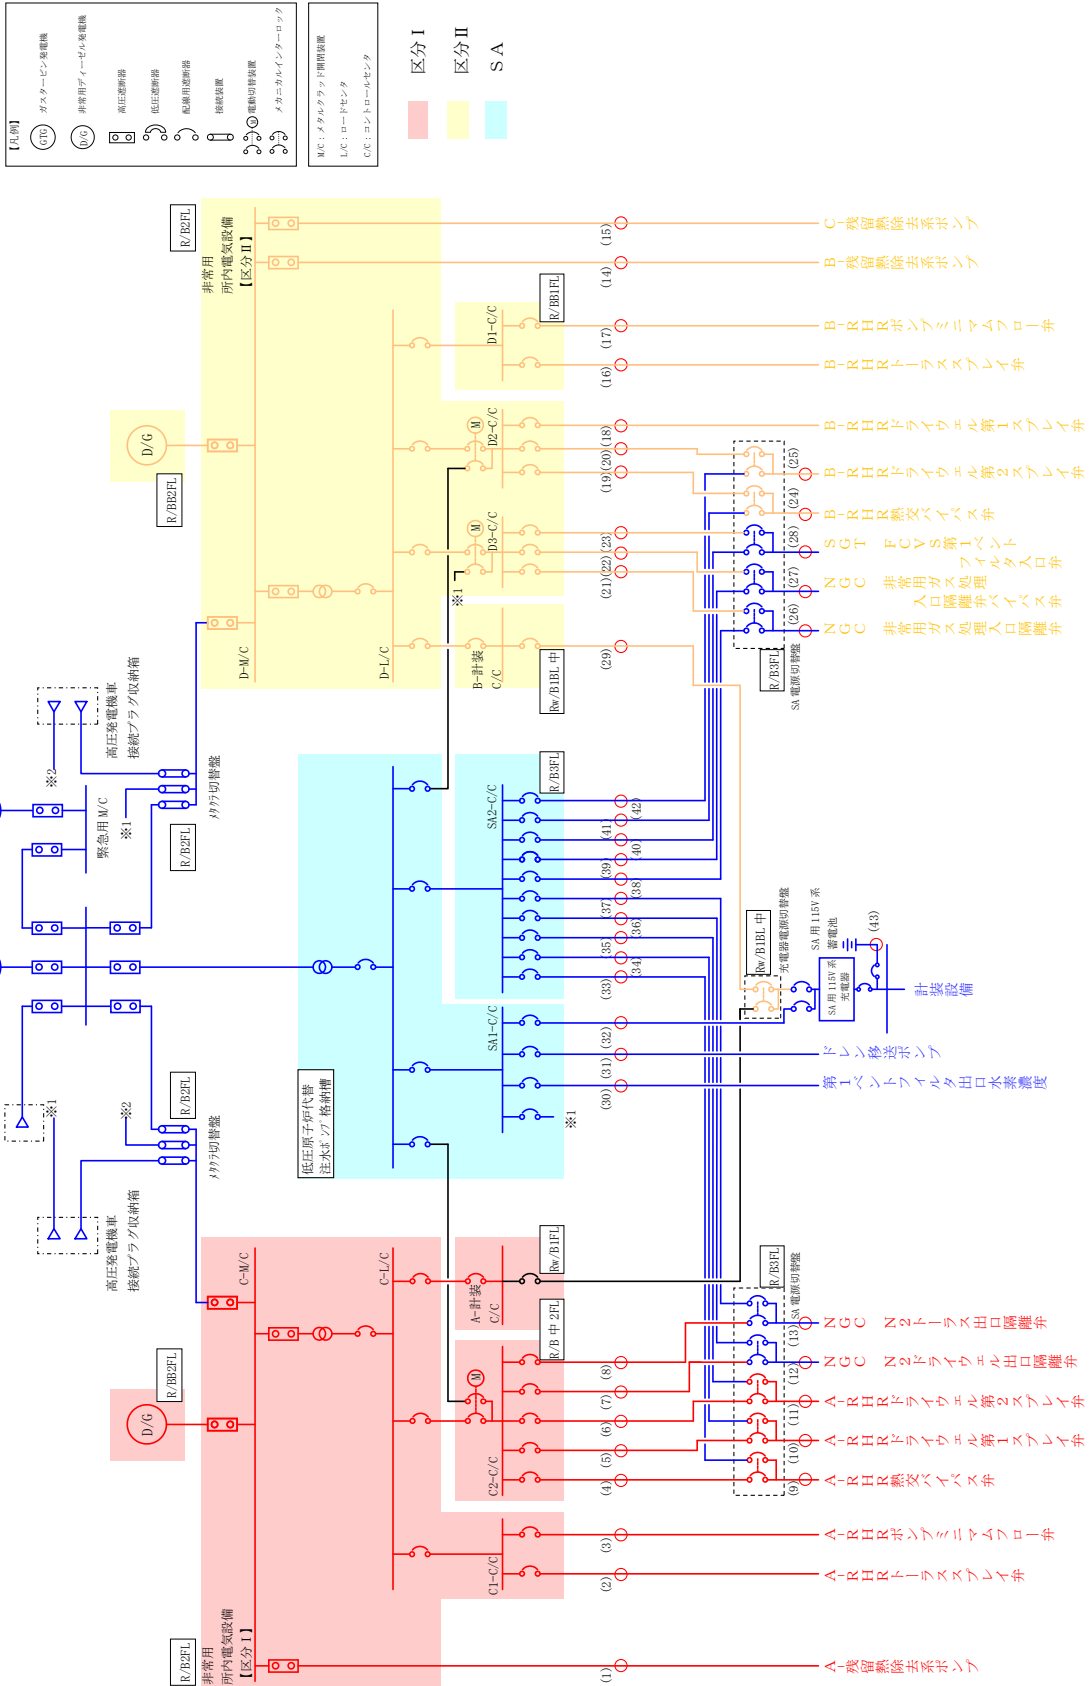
【凡例】
GTG ガスタービン発電機
D/G 非常用ディーゼル発電機
高圧遮断器
低圧遮断器
配線用遮断器
接続装置
電動切替装置
メカニカルインターロック

M/C：メタルクラッド開閉装置
L/C：ロードセンタ
C/C：コントロールセンタ

区分 I
区分 II
SA

R/B2FL
非常用所内電気設備【区分 II】
R/BB1FL
D1-C/C
D/G
R/BB2FL
D2-C/C
D3-C/C
※1
B-計装 C/C
Rw/B1BL 中
D-M/C
D-L/C
R/B3FL
SA 電源切替盤
R/B3FL
SA2-C/C
SA1-C/C
※1
Rw/B1BL 中
充電器電源切替盤
SA 用 115V 系蓄電池
SA 用 115V 系充電器
計装設備
高圧発電機車接続プラグ収納箱
※2
緊急用 M/C
※1
R/B2FL
メタクラ切替盤
R/B2FL
※1
※2
メタクラ切替盤
高圧発電機車接続プラグ収納箱
低圧原子炉代替注水ポンプ格納槽
Rw/B1FL
A-計装 C/C
R/B 中 2FL
R/B3FL
SA 電源切替盤
C-M/C
C-L/C
R/BB2FL
D/G
C2-C/C
C1-C/C
R/B2FL
非常用所内電気設備【区分 I】

(15) C-残留熱除去系ポンプ
(14) B-残留熱除去系ポンプ
(17) B-RHRポンプミニマムフロー弁
(16) B-RHRトーラススプレイ弁
(18) B-RHRドライウェル第1スプレイ弁
(20) (19) (25) B-RHRドライウェル第2スプレイ弁
(24) B-RHR熱交バイパス弁
(23) (28) SGTS FCVS 第1ベントフィルタ入口弁
(22) (27) NGC 非常用ガス処理入口隔離弁バイパス弁
(21) (26) NGC 非常用ガス処理入口隔離弁
(29)
(42) (41) (40) (39) (38) (37) (36) (35) (34) (33)
(43)
(32) ドレン移送ポンプ
(31) 第1ベントフィルタ出口水素濃度
(30)
(13) NGC N2トーラス出口隔離弁
(12) NGC N2ドライウェル出口隔離弁
(8) (11) A-RHRドライウェル第2スプレイ弁
(7) (6) (10) A-RHRドライウェル第1スプレイ弁
(5) (4) (9) A-RHR熱交バイパス弁
(3) A-RHRポンプミニマムフロー弁
(2) A-RHRトーラススプレイ弁
(1) A-残留熱除去系ポンプ